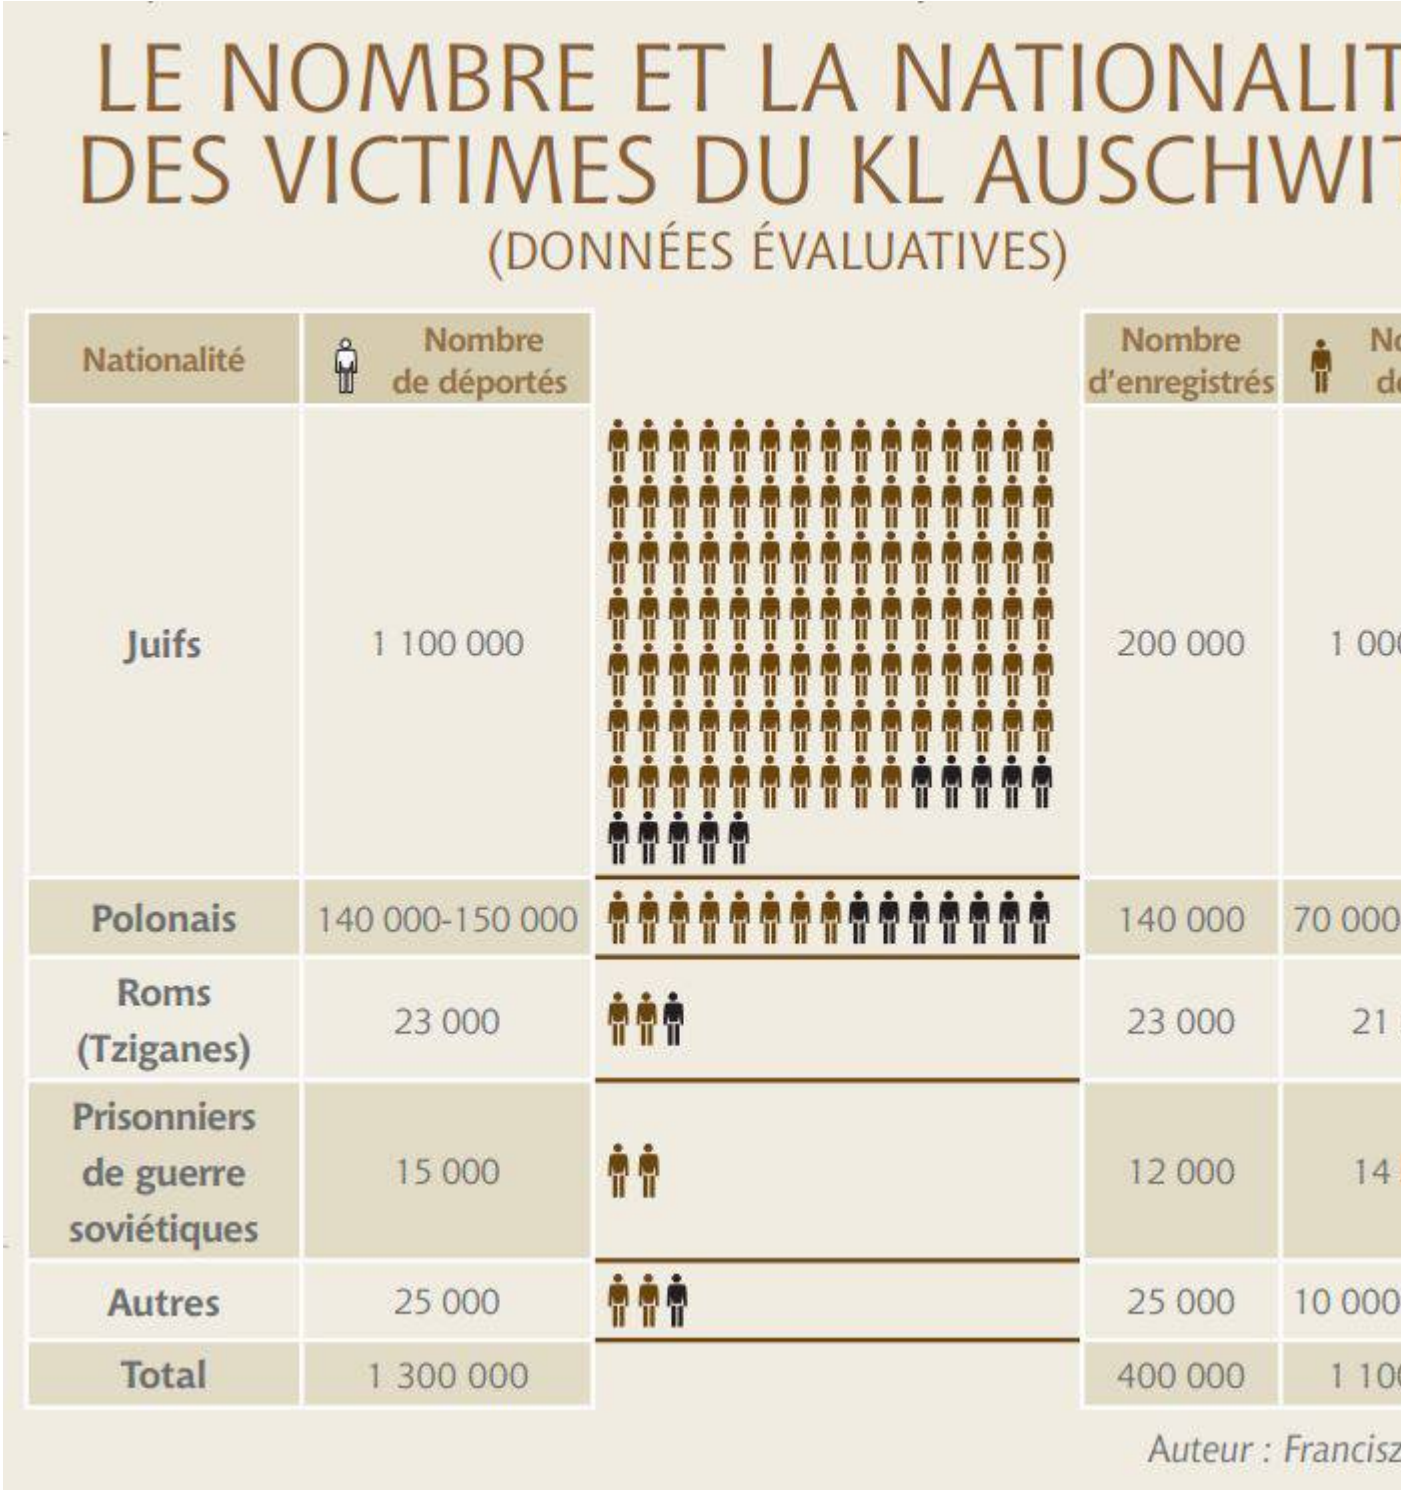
LE NOMBRE ET LA NATIONALIT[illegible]
DES VICTIMES DU KL AUSCHWIT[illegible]
(DONNÉES ÉVALUATIVES)

| Nationalité | Nombre de déportés | | Nombre d'enregistrés | N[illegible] d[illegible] |
|---|---|---|---|---|
| Juifs | 1 100 000 | | 200 000 | 1 00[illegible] |
| Polonais | 140 000-150 000 | | 140 000 | 70 000 |
| Roms (Tziganes) | 23 000 | | 23 000 | 21 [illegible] |
| Prisonniers de guerre soviétiques | 15 000 | | 12 000 | 14 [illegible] |
| Autres | 25 000 | | 25 000 | 10 000 |
| Total | 1 300 000 | | 400 000 | 1 10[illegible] |

Auteur : Francisz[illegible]